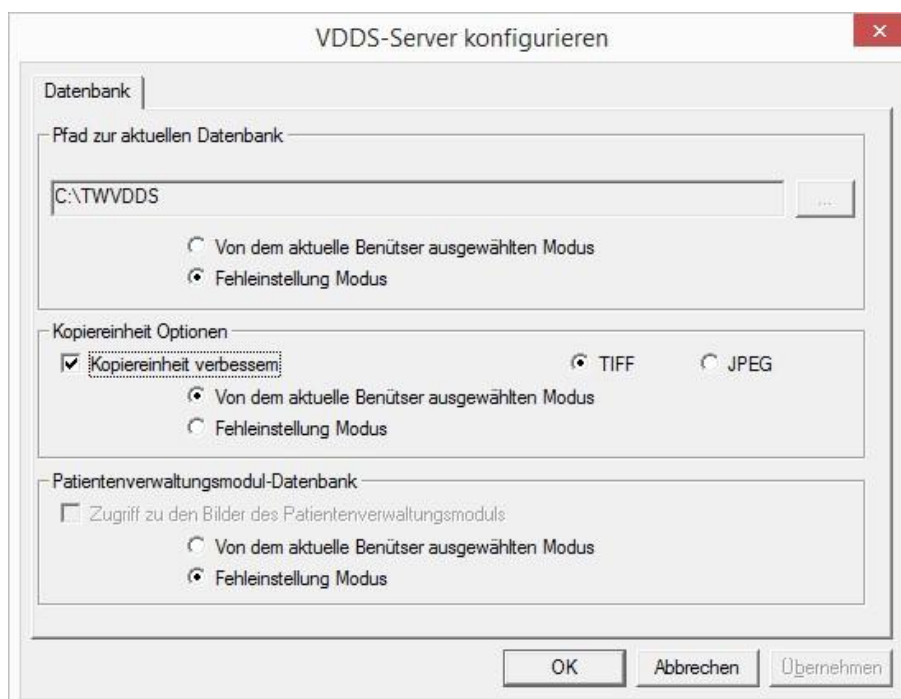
VDDS-Server konfigurieren

Datenbank

Pfad zur aktuellen Datenbank

C:\TWVDDS

...

Von dem aktuelle Benütser ausgewählten Modus

Fehleinstellung Modus

Kopiereinheit Optionen

Kopiereinheit verbessem

TIFF

JPEG

Von dem aktuelle Benütser ausgewählten Modus

Fehleinstellung Modus

Patientenverwaltungsmodul-Datenbank

Zugriff zu den Bilder des Patientenverwaltungsmoduls

Von dem aktuelle Benütser ausgewählten Modus

Fehleinstellung Modus

OK

Abbrechen

Übernehmen